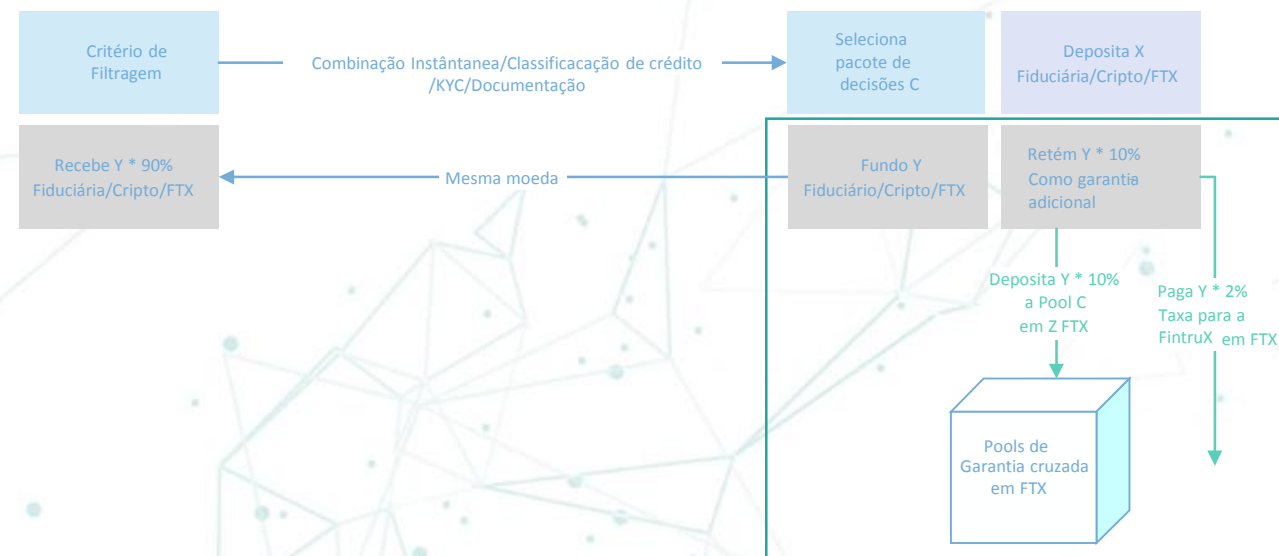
Critério de Filtragem

Combinação Instântanea/Classificacação de crédito /KYC/Documentação

Seleciona pacote de decisões C

Deposita X Fiduciária/Cripto/FTX

Recebe Y * 90% Fiduciária/Cripto/FTX

Mesma moeda

Fundo Y Fiduciário/Cripto/FTX

Retém Y * 10% Como garantia adicional

Deposita Y * 10% a Pool C em Z FTX

Paga Y * 2% Taxa para a FintruX em FTX

Pools de Garantia cruzada em FTX